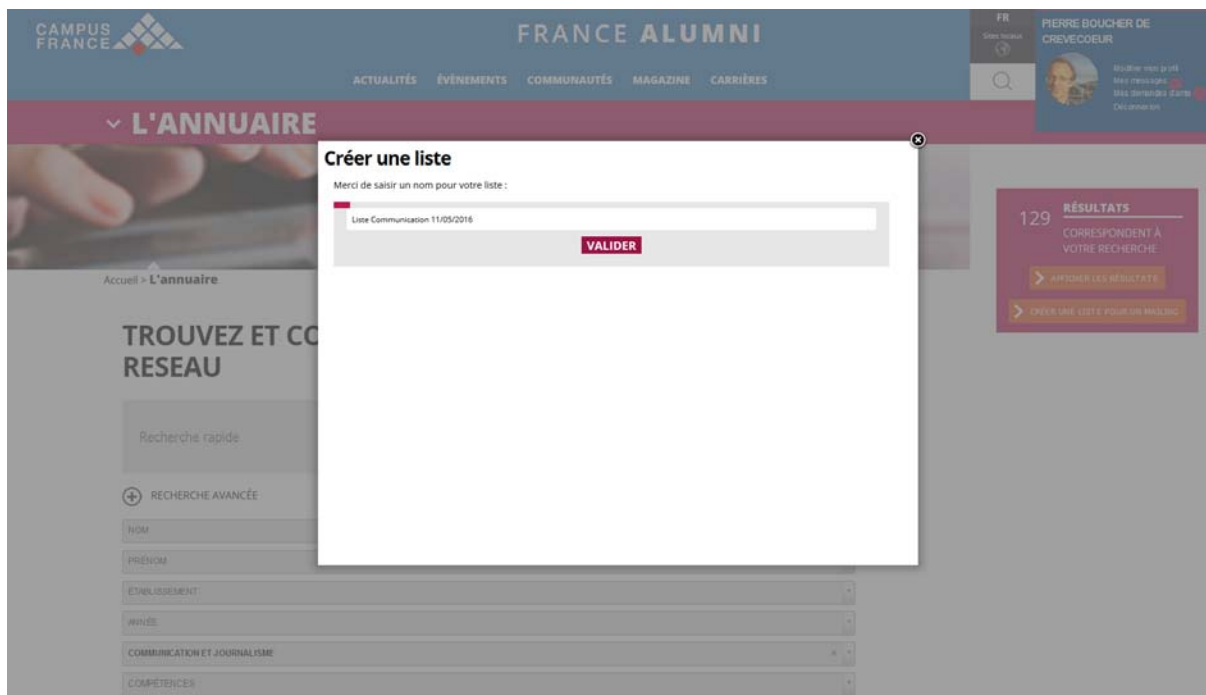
CAMPUS FRANCE

FRANCE ALUMNI

ACTUALITÉS ÉVÉNEMENTS COMMUNAUTÉS MAGAZINE CARRIÈRES

FR
Sites locaux

PIERRE BOUCHER DE CREVECOEUR

Modifier mon profil
Mes messages
Mes demandes d'amis
Déconnexion

L'ANNUAIRE

Créer une liste

Merci de saisir un nom pour votre liste :

Liste Communication 11/05/2016

VALIDER

129 RÉSULTATS
CORRESPONDENT À VOTRE RECHERCHE

AFFICHER LES RÉSULTATS

CRÉER UNE LISTE POUR UN MAILING

Accueil > L'annuaire

TROUVEZ ET CO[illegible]
RESEAU

Recherche rapide

RECHERCHE AVANCÉE

NOM

PRÉNOM

ÉTABLISSEMENT

ANNÉE

COMMUNICATION ET JOURNALISME

COMPÉTENCES